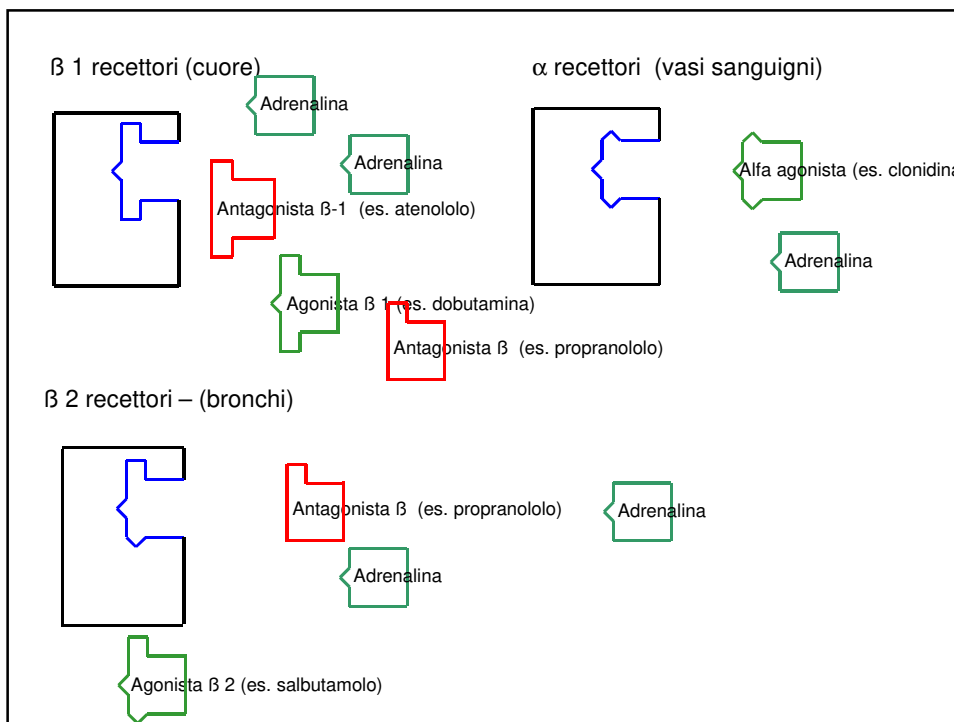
ß 1 recettori (cuore)

α recettori (vasi sanguigni)

Adrenalina

Adrenalina

Antagonista ß-1 (es. atenololo)

Alfa agonista (es. clonidina

Adrenalina

Agonista ß 1 (es. dobutamina)

Antagonista ß (es. propranololo)

ß 2 recettori – (bronchi)

Antagonista ß (es. propranololo)

Adrenalina

Adrenalina

Agonista ß 2 (es. salbutamolo)